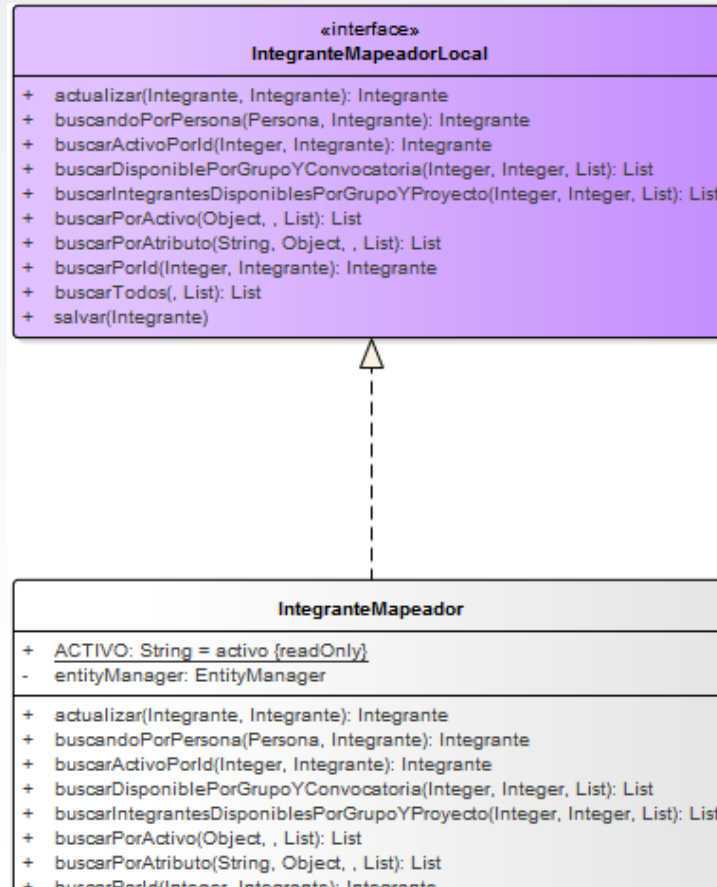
«interface»
IntegranteMapeadorLocal

+ actualizar(Integrante, Integrante): Integrante
+ buscandoPorPersona(Persona, Integrante): Integrante
+ buscarActivoPorId(Integer, Integrante): Integrante
+ buscarDisponiblePorGrupoYConvocatoria(Integer, Integer, List): List
+ buscarIntegrantesDisponiblesPorGrupoYProyecto(Integer, Integer, List): List
+ buscarPorActivo(Object, , List): List
+ buscarPorAtributo(String, Object, , List): List
+ buscarPorId(Integer, Integrante): Integrante
+ buscarTodos(, List): List
+ salvar(Integrante)

IntegranteMapeador

+ ACTIVO: String = activo {readOnly}
- entityManager: EntityManager

+ actualizar(Integrante, Integrante): Integrante
+ buscandoPorPersona(Persona, Integrante): Integrante
+ buscarActivoPorId(Integer, Integrante): Integrante
+ buscarDisponiblePorGrupoYConvocatoria(Integer, Integer, List): List
+ buscarIntegrantesDisponiblesPorGrupoYProyecto(Integer, Integer, List): List
+ buscarPorActivo(Object, , List): List
+ buscarPorAtributo(String, Object, , List): List
+ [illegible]